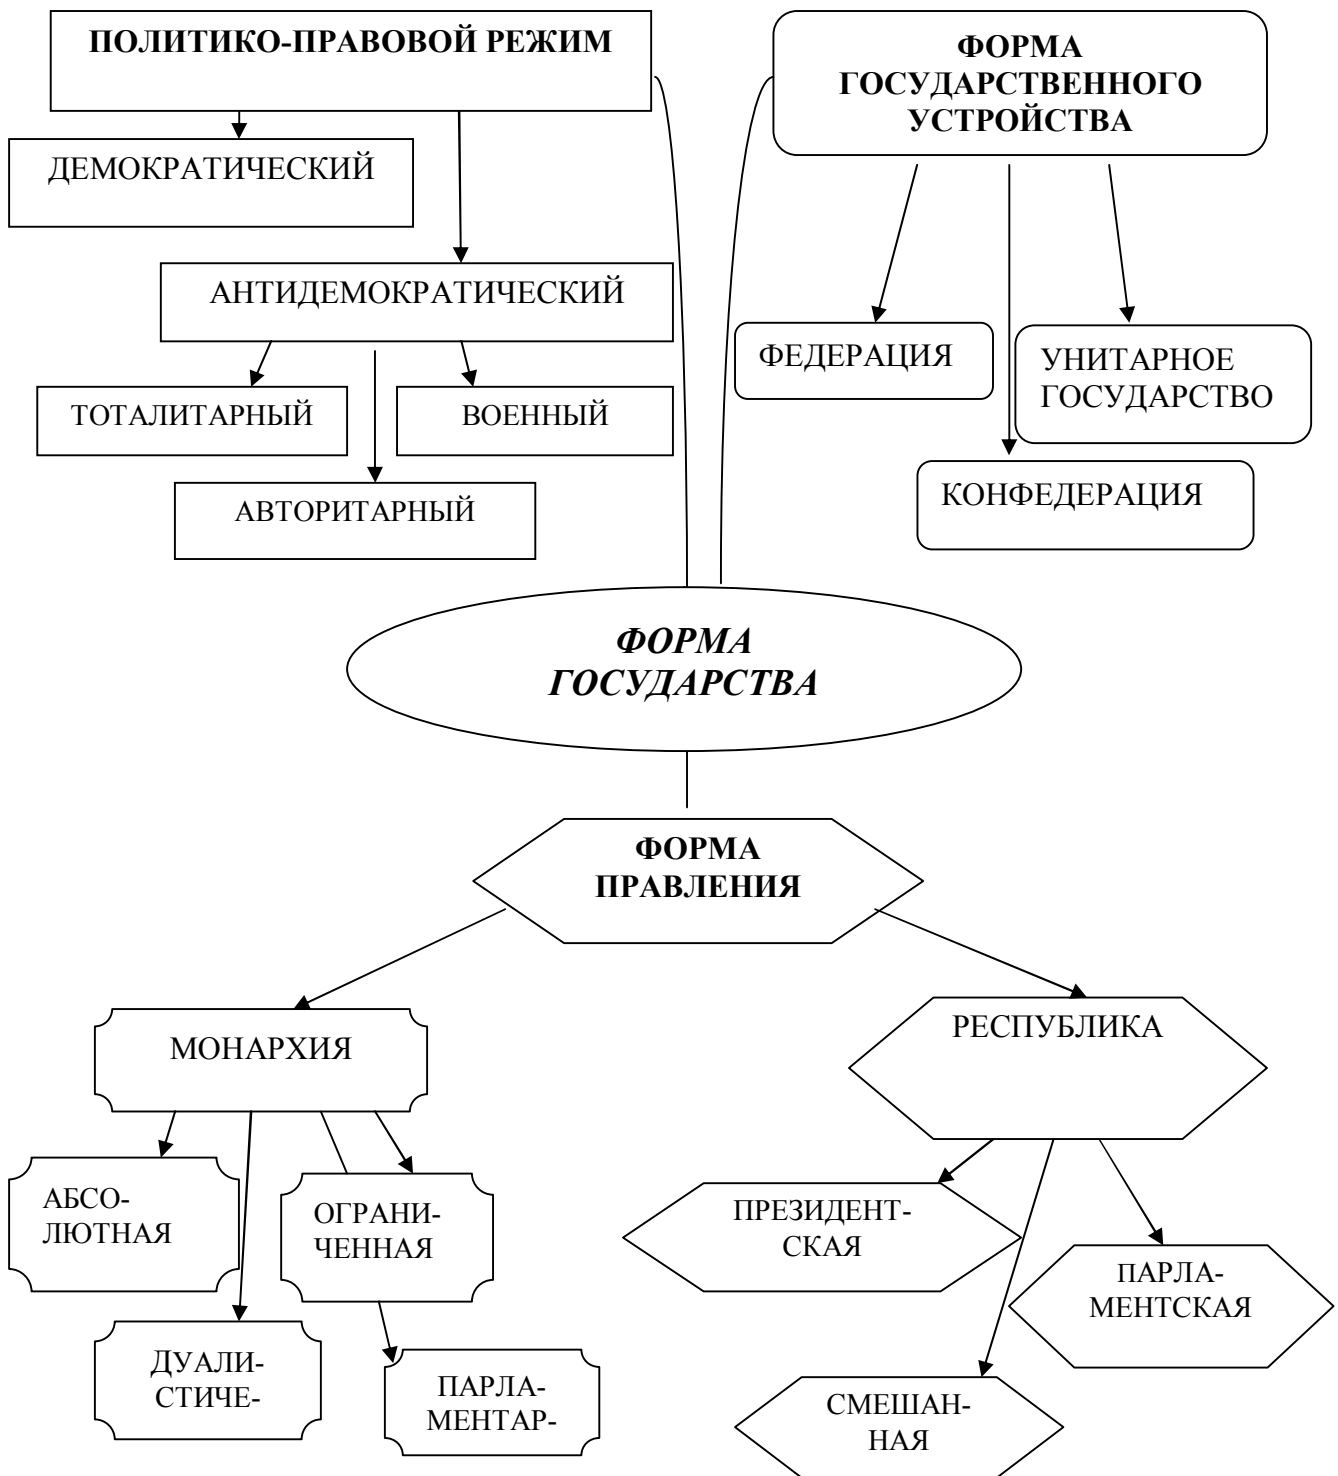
ПОЛИТИКО-ПРАВОВОЙ РЕЖИМ

ДЕМОКРАТИЧЕСКИЙ

АНТИДЕМОКРАТИЧЕСКИЙ

ТОТАЛИТАРНЫЙ

ВОЕННЫЙ

АВТОРИТАРНЫЙ

ФОРМА ГОСУДАРСТВЕННОГО УСТРОЙСТВА

ФЕДЕРАЦИЯ

УНИТАРНОЕ ГОСУДАРСТВО

КОНФЕДЕРАЦИЯ

ФОРМА ГОСУДАРСТВА

ФОРМА ПРАВЛЕНИЯ

МОНАРХИЯ

РЕСПУБЛИКА

АБСО-ЛЮТНАЯ

ОГРАНИ-ЧЕННАЯ

ПРЕЗИДЕНТ-СКАЯ

ПАРЛА-МЕНТСКАЯ

ДУАЛИ-СТИЧЕ-

ПАРЛА-МЕНТАР-

СМЕШАН-НАЯ